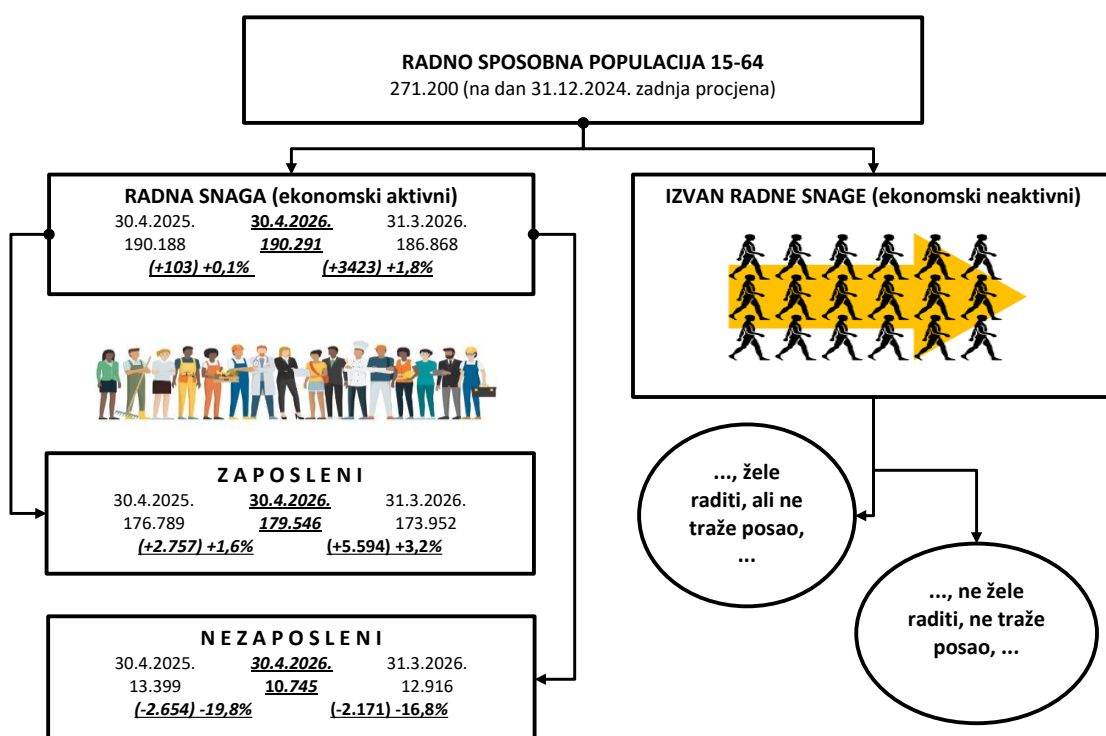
RADNO SPOSOBNA POPULACIJA 15-64
271.200 (na dan 31.12.2024. zadnja procjena)

RADNA SNAGA (ekonomski aktivni)
30.4.2025. 30.4.2026. 31.3.2026.
190.188 190.291 186.868
(+103) +0,1% (+3423) +1,8%

IZVAN RADNE SNAGE (ekonomski neaktivni)

Z A P O S L E N I
30.4.2025. 30.4.2026. 31.3.2026.
176.789 179.546 173.952
(+2.757) +1,6% (+5.594) +3,2%

..., žele raditi, ali ne traže posao, ...

..., ne žele raditi, ne traže posao, ...

N E Z A P O S L E N I
30.4.2025. 30.4.2026. 31.3.2026.
13.399 10.745 12.916
(-2.654) -19,8% (-2.171) -16,8%